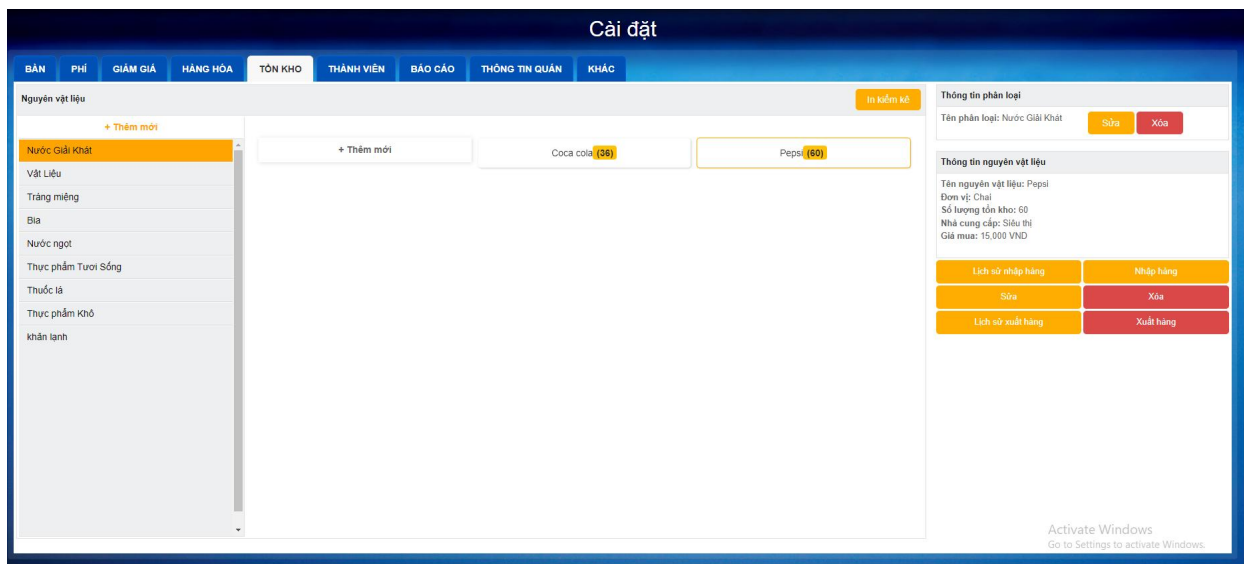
Cài đặt

BÀN PHÍ GIẢM GIÁ HÀNG HÓA TỒN KHO THÀNH VIÊN BÁO CÁO THÔNG TIN QUÁN KHÁC

Nguyên vật liệu

In kiểm kê

+ Thêm mới

Nước Giải Khát
Vật Liệu
Tráng miệng
Bia
Nước ngọt
Thực phẩm Tươi Sống
Thuốc lá
Thực phẩm Khô
khăn lạnh

+ Thêm mới

Coca cola (36)

Pepsi (60)

Thông tin phân loại

Tên phân loại: Nước Giải Khát

Sửa Xóa

Thông tin nguyên vật liệu

Tên nguyên vật liệu: Pepsi
Đơn vị: Chai
Số lượng tồn kho: 60
Nhà cung cấp: Siêu thị
Giá mua: 15,000 VND

Lịch sử nhập hàng
Nhập hàng
Sửa
Xóa
Lịch sử xuất hàng
Xuất hàng

Activate Windows
Go to Settings to activate Windows.